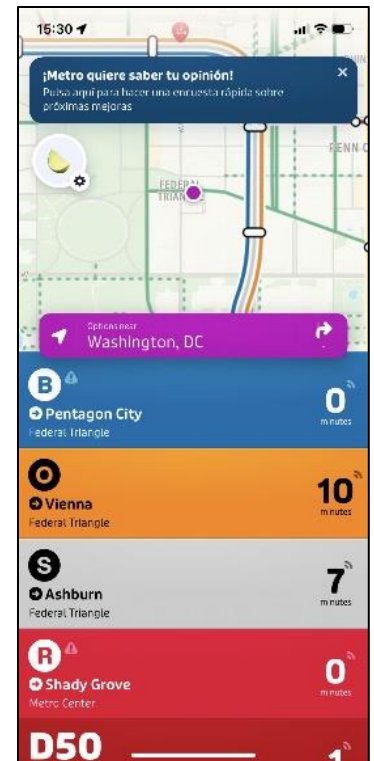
15:30

¡Metro quiere saber tu opinión!
Pulsa aquí para hacer una encuesta rápida sobre próximas mejoras

×

FEDERAL TRIANGLE

PENN Q

Options near
Washington, DC

B
Pentagon City
Federal Triangle
0
minutes

O
Vienna
Federal Triangle
10
minutes

S
Ashburn
Federal Triangle
7
minutes

R
Shady Grove
Metro Center
0
minutes

D50
1